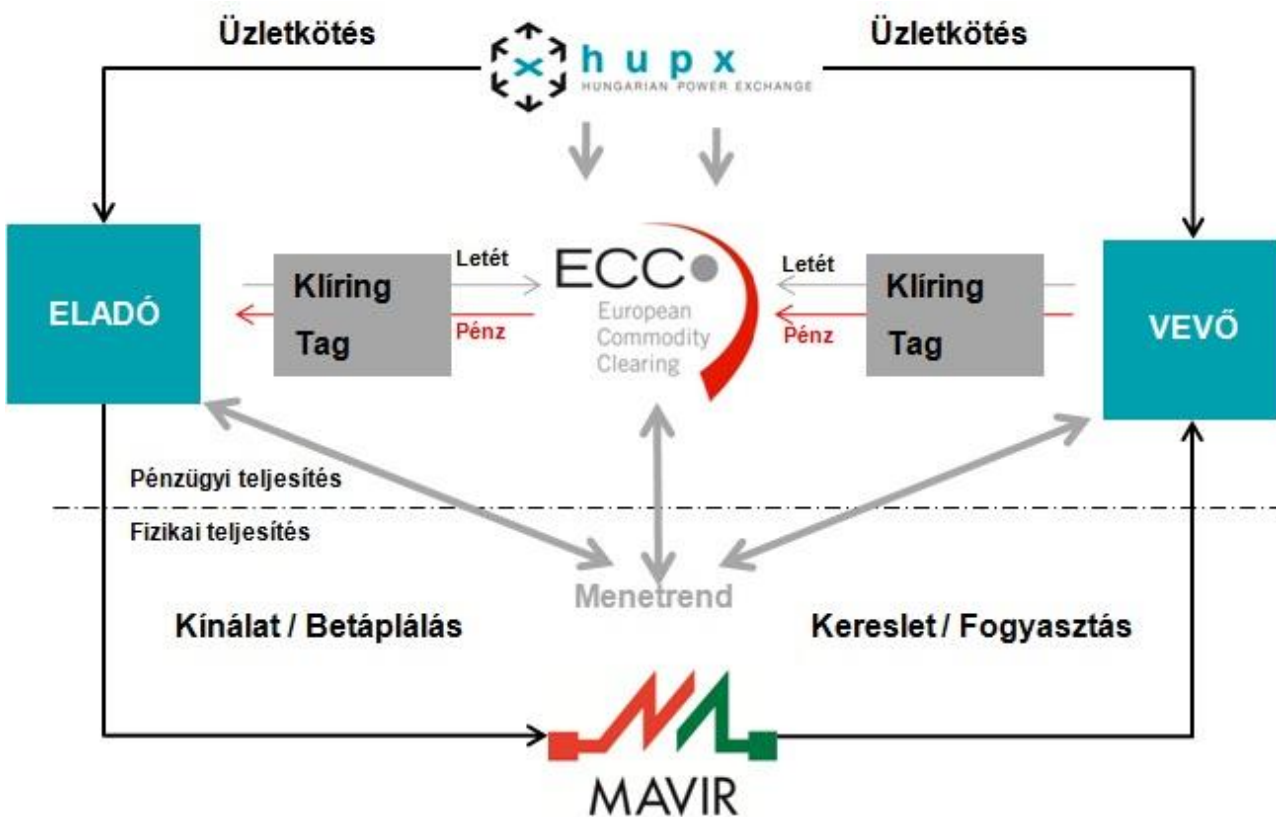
Üzletkötés

hupx
HUNGARIAN POWER EXCHANGE

Üzletkötés

ELADÓ

Klíring Tag

Letét

Pénz

ECC
European Commodity Clearing

Letét

Pénz

Klíring Tag

VEVŐ

Pénzügyi teljesítés

Fizikai teljesítés

Menetrend

Kínálat / Betáplálás

Kereslet / Fogyasztás

MAVIR